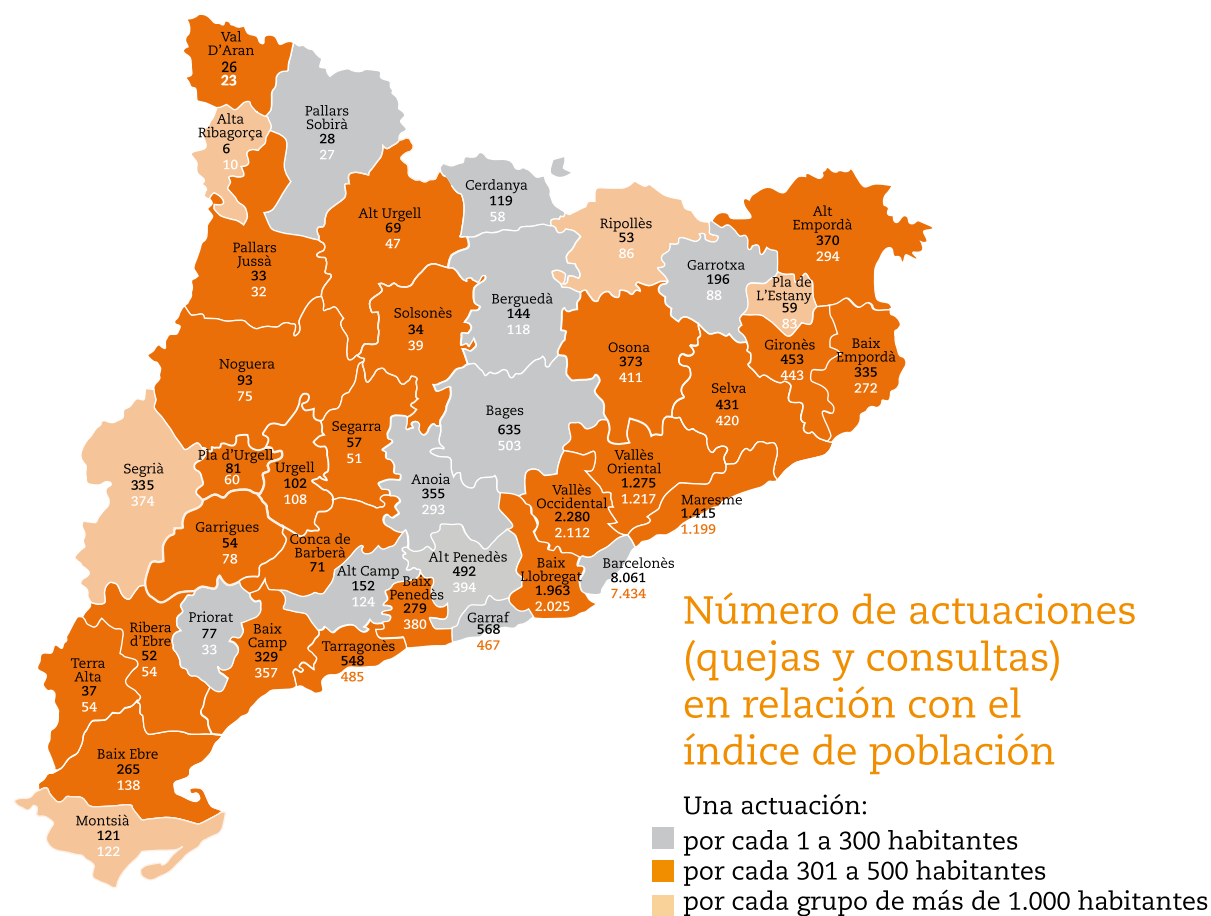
Val D'Aran
26
23

Alta Ribagorça
6
10

Pallars Sobirà
28
27

Cerdanya
119
58

Ripollès
53
86

Alt Empordà
370
294

Alt Urgell
69
47

Pallars Jussà
33
32

Garrotxa
196
88

Pla de L'Estany
59
83

Berguedà
144
118

Solsonès
34
39

Osona
373
411

Gironès
453
443

Baix Empordà
335
272

Noguera
93
75

Selva
431
420

Bages
635
503

Segarra
57
51

Segrià
335
374

Pla d'Urgell
81
60

Urgell
102
108

Vallès Oriental
1.275
1.217

Anoia
355
293

Vallès Occidental
2.280
2.112

Maresme
1.415
1.199

Garrigues
54
78

Conca de Barberà
71

Alt Penedès
492
394

Baix Llobregat
1.963
2.025

Barcelonès
8.061
7.434

Alt Camp
152
124

Baix Penedès
279
380

Priorat
77
33

Baix Camp
329
357

Garraf
568
467

Ribera d'Ebre
52
54

Tarragonès
548
485

Terra Alta
37
54

Baix Ebre
265
138

Montsià
121
122

Número de actuaciones (quejas y consultas) en relación con el índice de población

Una actuación:
por cada 1 a 300 habitantes
por cada 301 a 500 habitantes
por cada grupo de más de 1.000 habitantes